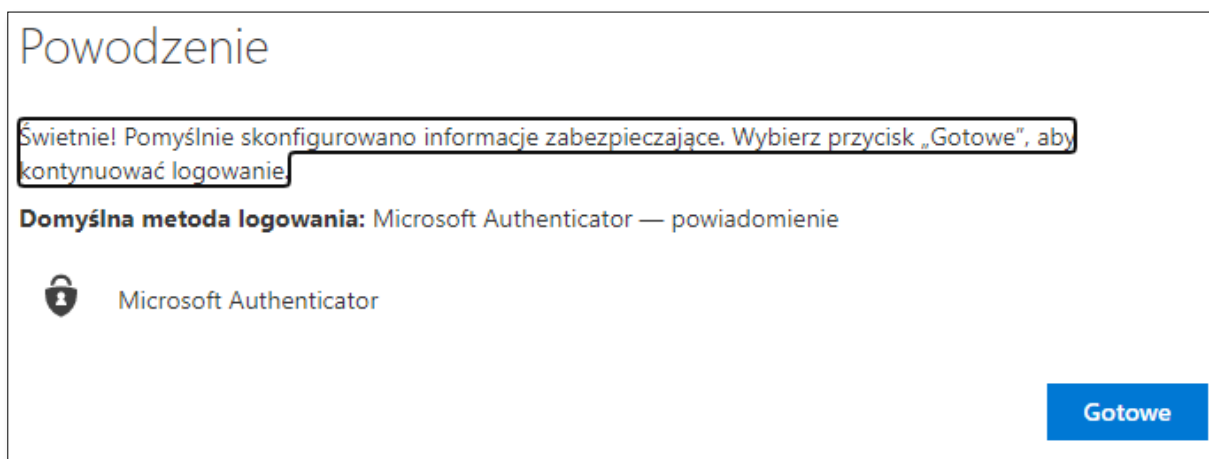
Powodzenie

Świetnie! Pomyślnie skonfigurowano informacje zabezpieczające. Wybierz przycisk „Gotowe", aby kontynuować logowanie.

**Domyślna metoda logowania:** Microsoft Authenticator — powiadomienie

Microsoft Authenticator

Gotowe